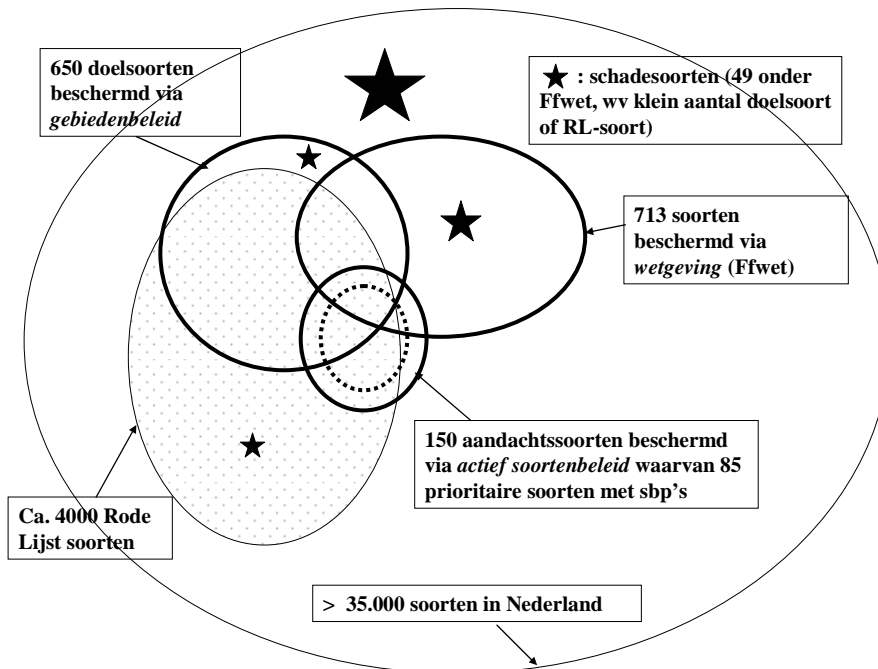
650 doelsoorten beschermd via *gebiedenbeleid*

★ : schadesoorten (49 onder Ffwet, wv klein aantal doelsoort of RL-soort)

713 soorten beschermd via *wetgeving* (Ffwet)

150 aandachtssoorten beschermd via *actief soortenbeleid* waarvan 85 prioritaire soorten met sbp's

Ca. 4000 Rode Lijst soorten

> 35.000 soorten in Nederland